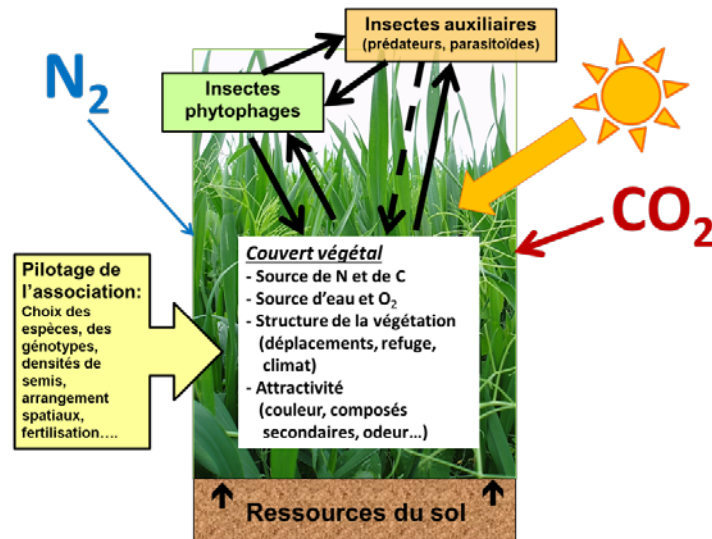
Insectes auxiliaires
(prédateurs, parasitoïdes)

$N_2$

Insectes phytophages

$CO_2$

Pilotage de l'association:
Choix des espèces, des génotypes, densités de semis, arrangement spatiaux, fertilisation….

Couvert végétal
- Source de N et de C
- Source d'eau et $O_2$
- Structure de la végétation (déplacements, refuge, climat)
- Attractivité (couleur, composés secondaires, odeur…)

Ressources du sol